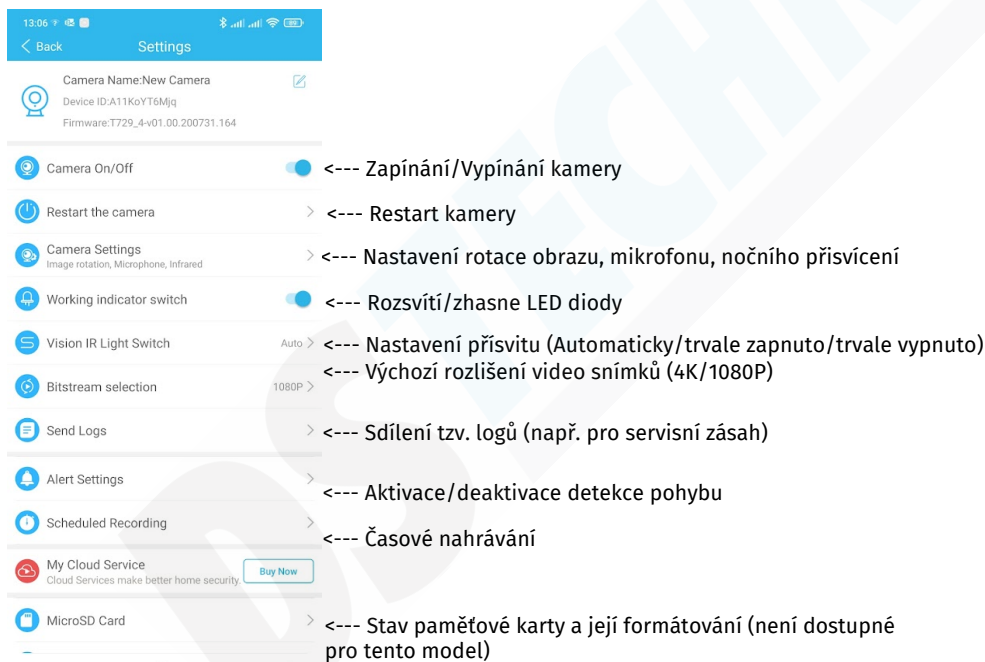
13:06

< Back

Settings

Camera Name:New Camera

Device ID:A11KoYT6Mjq

Firmware:T729_4-v01.00.200731.164

Camera On/Off <--- Zapínání/Vypínání kamery

Restart the camera > <--- Restart kamery

Camera Settings
Image rotation, Microphone, Infrared > <--- Nastavení rotace obrazu, mikrofonu, nočního přisvícení

Working indicator switch <--- Rozsvítí/zhasne LED diody

Vision IR Light Switch Auto > <--- Nastavení přísvitu (Automaticky/trvale zapnuto/trvale vypnuto)

<--- Výchozí rozlišení video snímků (4K/1080P)

Bitstream selection 1080P >

Send Logs > <--- Sdílení tzv. logů (např. pro servisní zásah)

Alert Settings >

<--- Aktivace/deaktivace detekce pohybu

Scheduled Recording >

<--- Časové nahrávání

My Cloud Service
Cloud Services make better home security. Buy Now

MicroSD Card > <--- Stav paměťové karty a její formátování (není dostupné pro tento model)